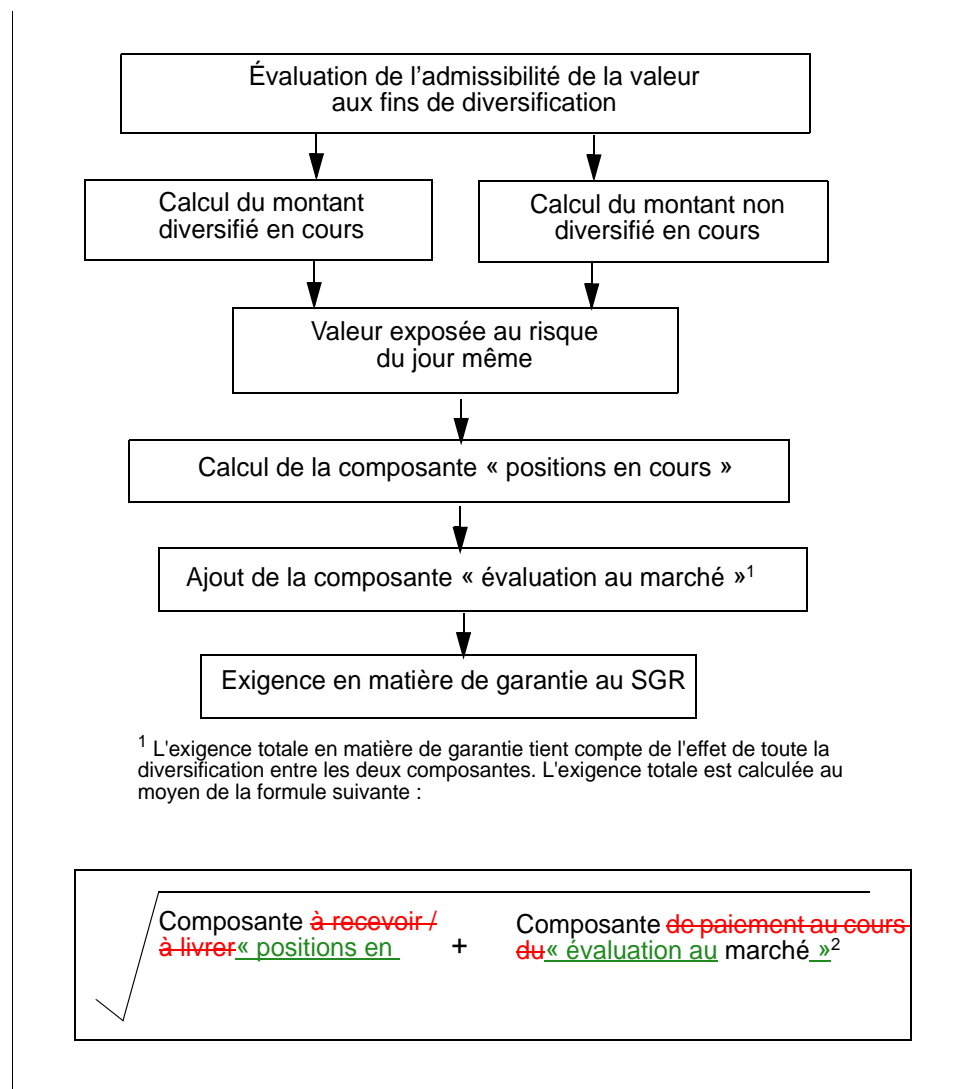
Évaluation de l'admissibilité de la valeur aux fins de diversification

Calcul du montant diversifié en cours

Calcul du montant non diversifié en cours

Valeur exposée au risque du jour même

Calcul de la composante « positions en cours »

Ajout de la composante « évaluation au marché »$^1$

Exigence en matière de garantie au SGR

$^1$ L'exigence totale en matière de garantie tient compte de l'effet de toute la diversification entre les deux composantes. L'exigence totale est calculée au moyen de la formule suivante :

Composante à recevoir / à livrer« positions en + Composante de paiement au cours du« évaluation au marché »$^2$